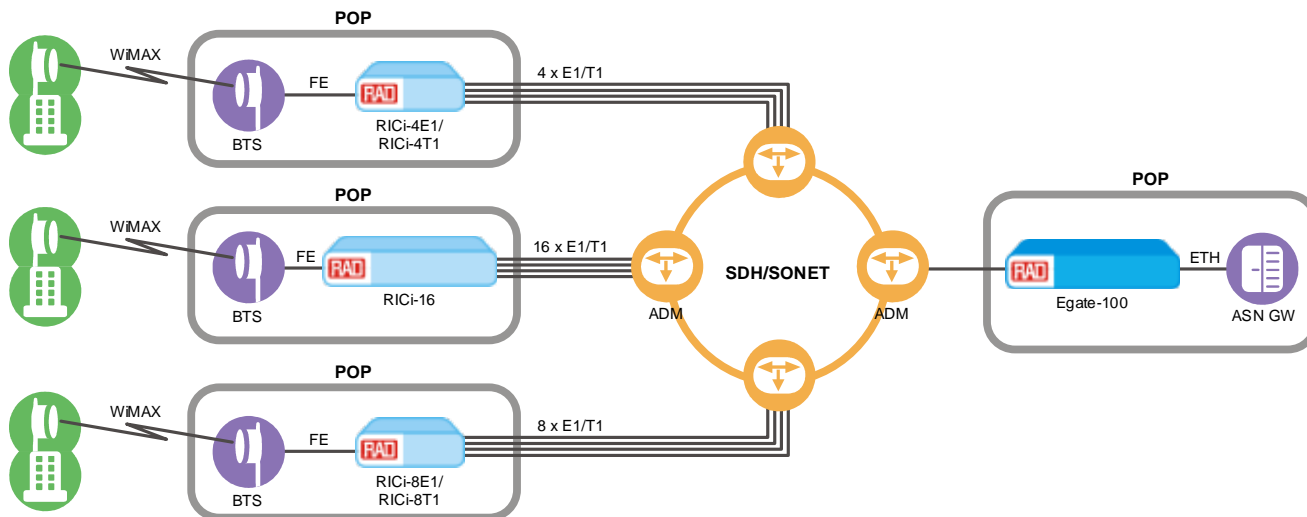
POP

WiMAX

FE

RAD

BTS

RICi-4E1/
RICi-4T1

4 x E1/T1

POP

WiMAX

FE

RAD

BTS

RICi-16

16 x E1/T1

ADM

SDH/SONET

ADM

POP

RAD

Egate-100

ETH

ASN GW

POP

WiMAX

FE

RAD

BTS

RICi-8E1/
RICi-8T1

8 x E1/T1